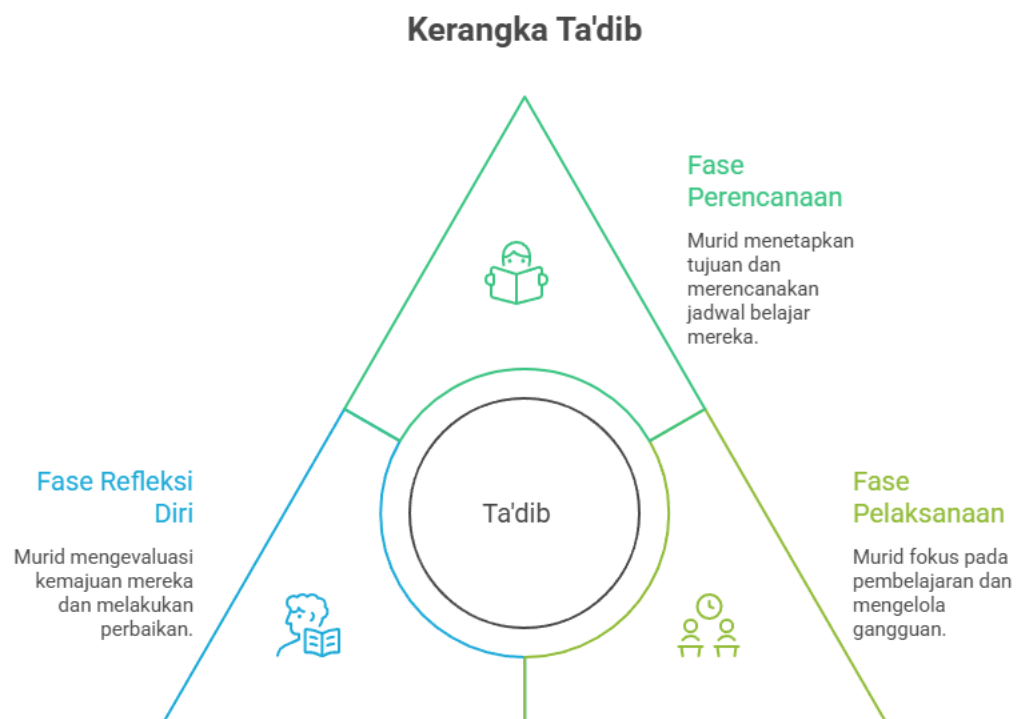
Kerangka Ta'dib

Fase Perencanaan

Murid menetapkan tujuan dan merencanakan jadwal belajar mereka.

Fase Refleksi Diri

Murid mengevaluasi kemajuan mereka dan melakukan perbaikan.

Ta'dib

Fase Pelaksanaan

Murid fokus pada pembelajaran dan mengelola gangguan.